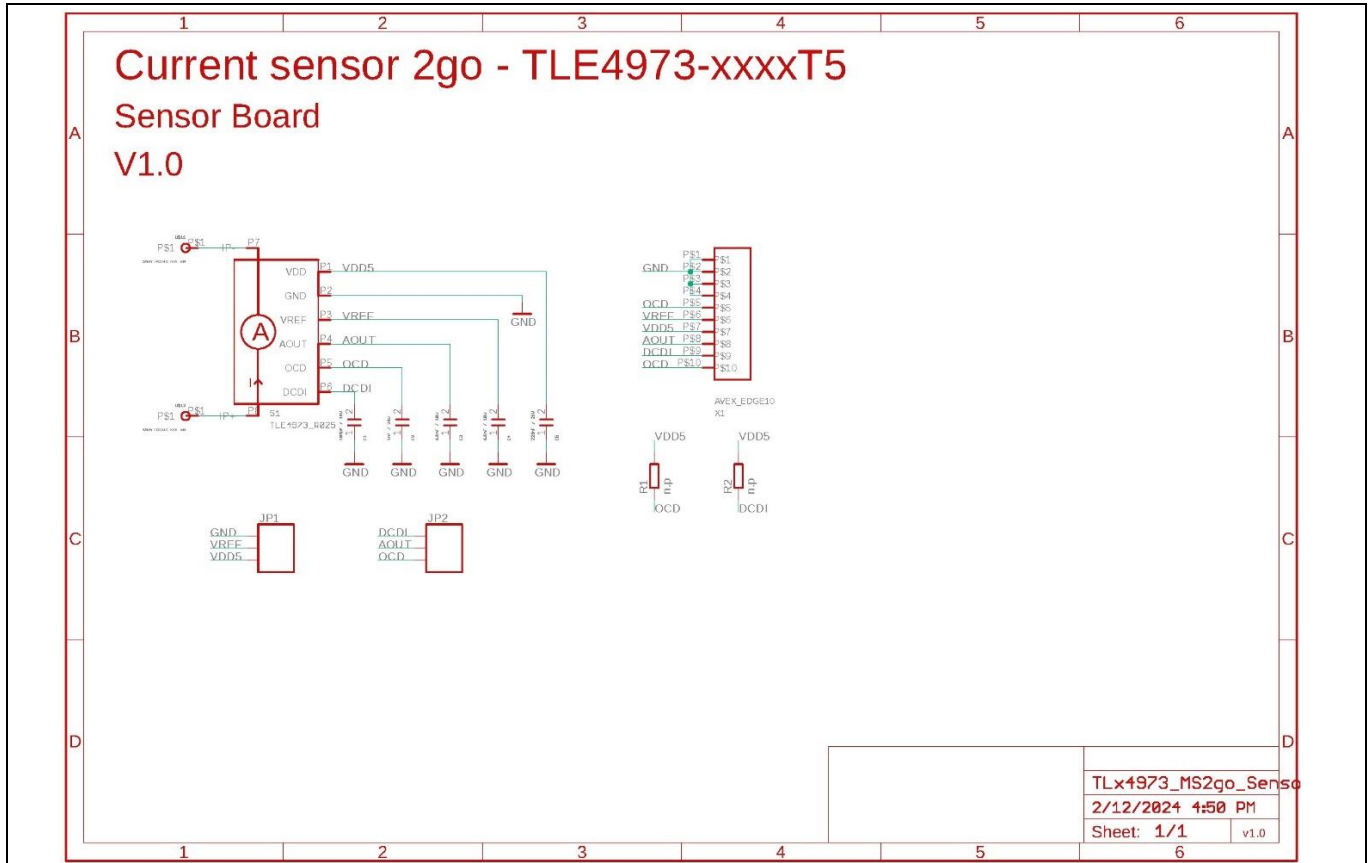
1 2 3 4 5 6

A B C D

Current sensor 2go - TLE4973-xxxxT5

Sensor Board

V1.0

P$1 P$1 IP- P7

VDD P1 VDD5

GND P2

VREF P3 VREF

AOUT P4 AOUT

OCD P5 OCD

DCDI P6 DCDI

GND

P$1 P$1 IP+ P8

S1 TLE4973_R025

A

I

GND GND GND GND GND

P$1
GND P$2
P$3
P$4
OCD P$5
VREF P$6
VDD5 P$7
AOUT P$8
DCDI P$9
OCD P$10

AVEX_EDGE10
X1

VDD5 VDD5

R1 n.p R2 n.p

OCD DCDI

JP1
GND
VREF
VDD5

JP2
DCDI
AOUT
OCD

TLx4973_MS2go_Senso

2/12/2024 4:50 PM

Sheet: 1/1 v1.0